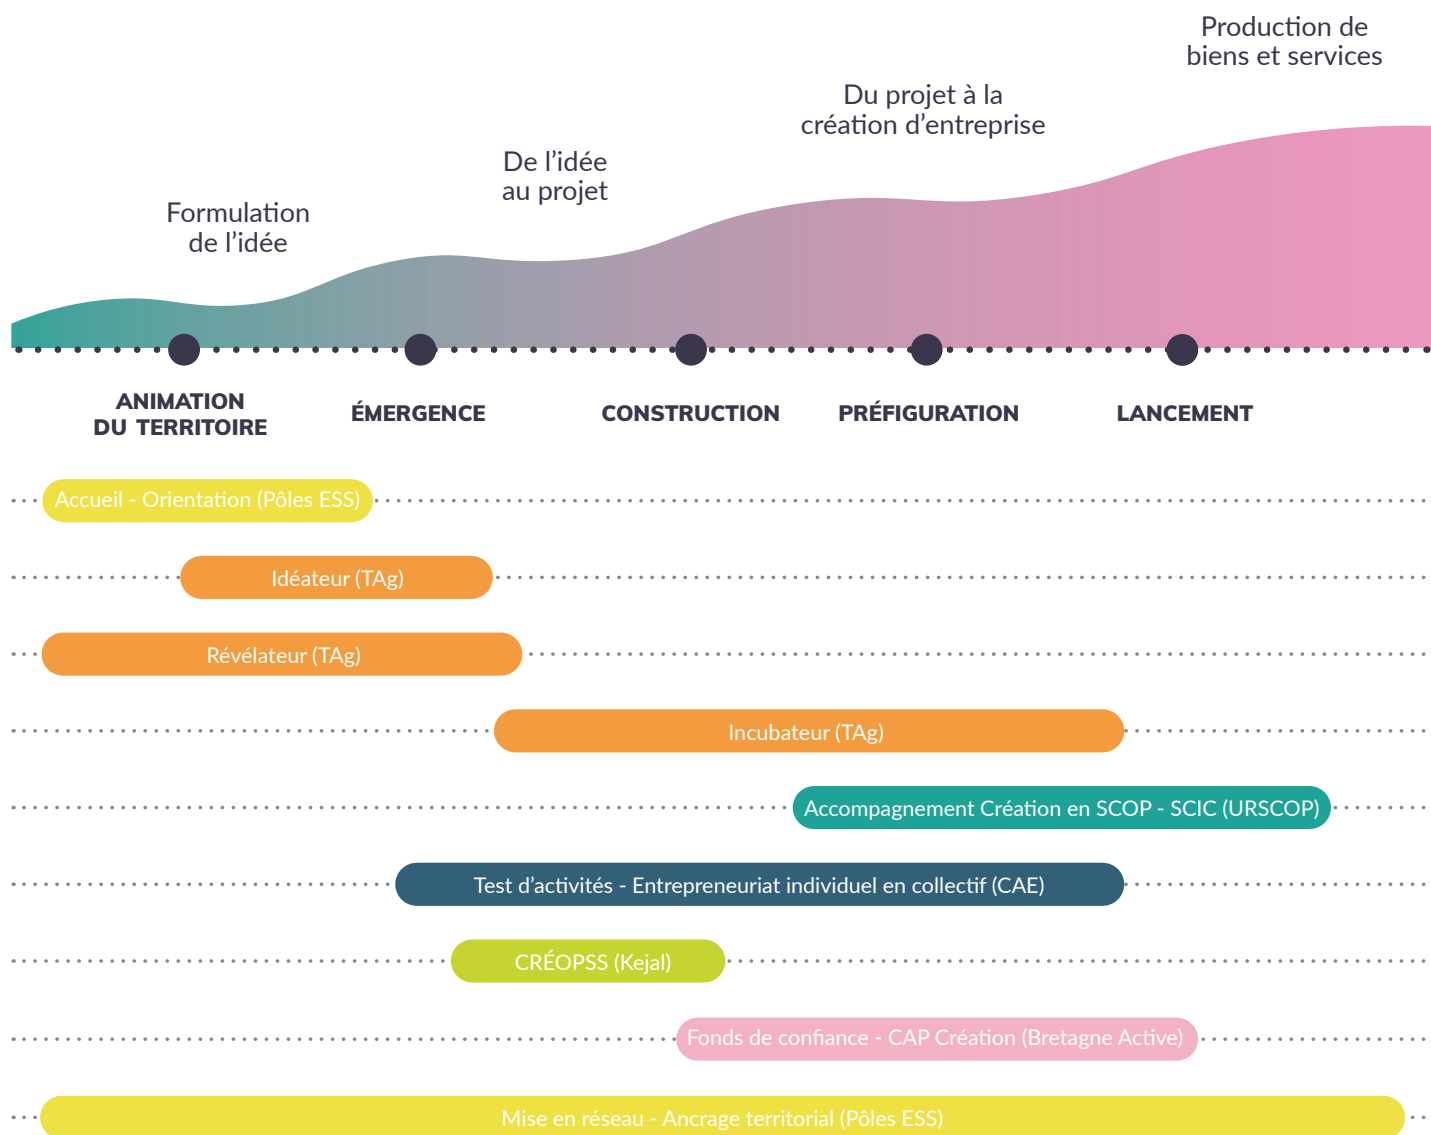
Production de biens et services

Du projet à la création d'entreprise

De l'idée au projet

Formulation de l'idée

ANIMATION DU TERRITOIRE

ÉMERGENCE

CONSTRUCTION

PRÉFIGURATION

LANCEMENT

Accueil - Orientation (Pôles ESS)

Idéateur (TAg)

Révélateur (TAg)

Incubateur (TAg)

Accompagnement Création en SCOP - SCIC (URSCOP)

Test d'activités - Entrepreneuriat individuel en collectif (CAE)

CRÉOPSS (Kejal)

Fonds de confiance - CAP Création (Bretagne Active)

Mise en réseau - Ancrage territorial (Pôles ESS)